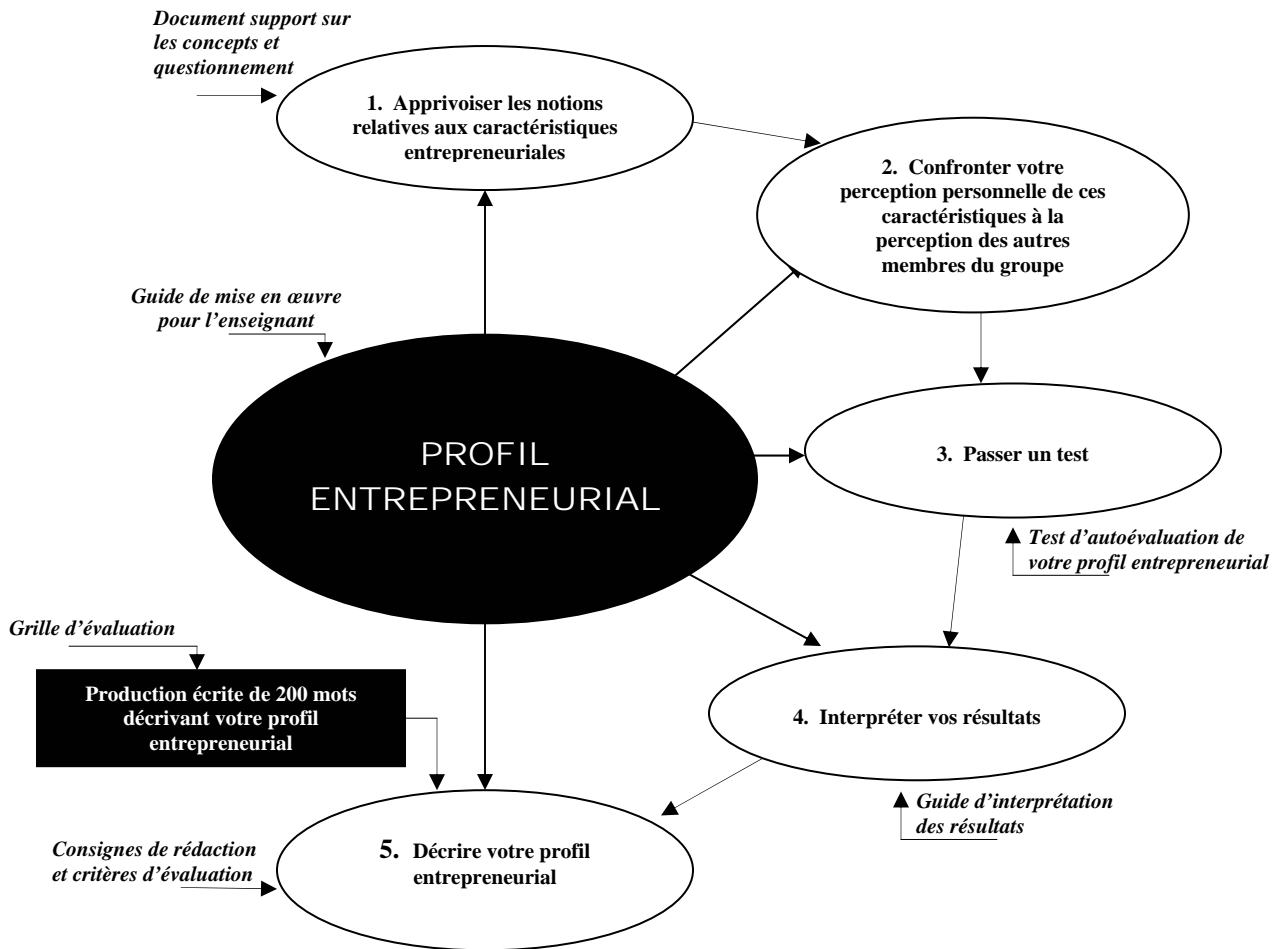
Document support sur les concepts et questionnement

1. Apprivoiser les notions relatives aux caractéristiques entrepreneuriales

2. Confronter votre perception personnelle de ces caractéristiques à la perception des autres membres du groupe

Guide de mise en œuvre pour l'enseignant

PROFIL ENTREPRENEURIAL

3. Passer un test

Test d'autoévaluation de votre profil entrepreneurial

Grille d'évaluation

Production écrite de 200 mots décrivant votre profil entrepreneurial

4. Interpréter vos résultats

Guide d'interprétation des résultats

Consignes de rédaction et critères d'évaluation

5. Décrire votre profil entrepreneurial